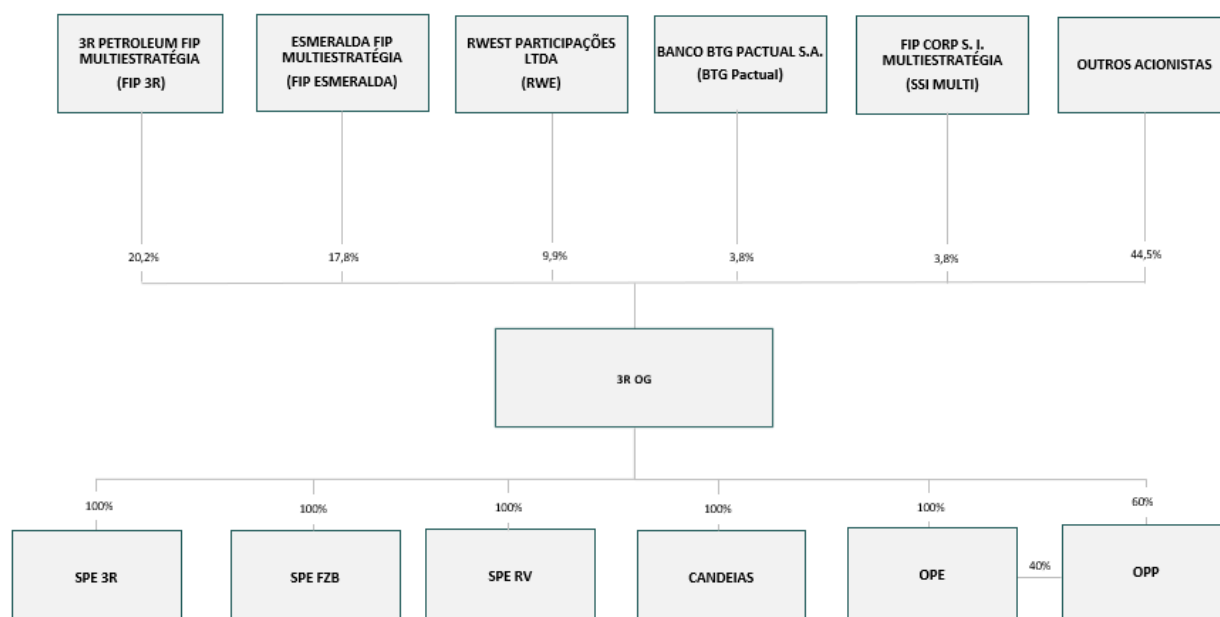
3R PETROLEUM FIP MULTIESTRATÉGIA
(FIP 3R)

ESMERALDA FIP MULTIESTRATÉGIA
(FIP ESMERALDA)

RWEST PARTICIPAÇÕES LTDA
(RWE)

BANCO BTG PACTUAL S.A.
(BTG Pactual)

FIP CORP S. J. MULTIESTRATÉGIA
(SSI MULTI)

OUTROS ACIONISTAS

20,2%

17,8%

9,9%

3,8%

3,8%

44,5%

3R OG

100%

100%

100%

100%

100%

60%

SPE 3R

SPE FZB

SPE RV

CANDEIAS

OPE

40%

OPP